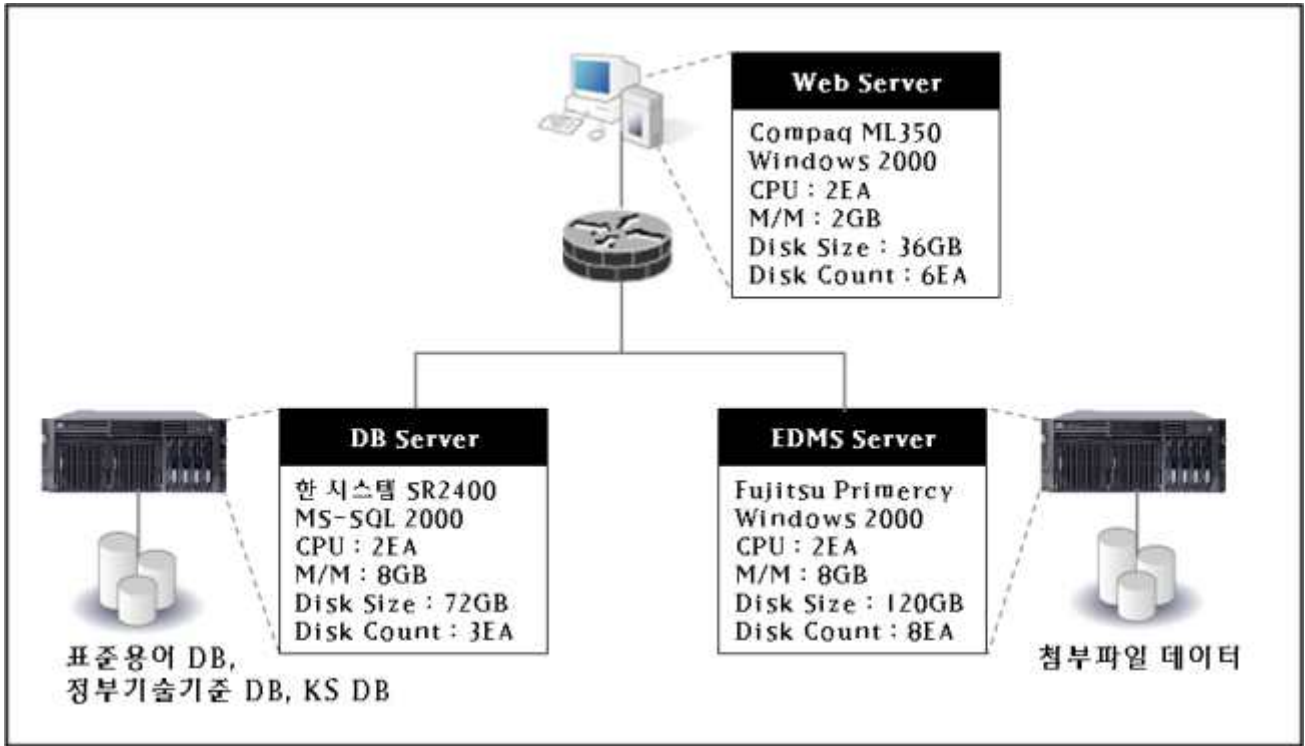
Web Server

Compaq ML350
Windows 2000
CPU : 2EA
M/M : 2GB
Disk Size : 36GB
Disk Count : 6EA

DB Server

한 시스템 SR2400
MS-SQL 2000
CPU : 2EA
M/M : 8GB
Disk Size : 72GB
Disk Count : 3EA

EDMS Server

Fujitsu Primercy
Windows 2000
CPU : 2EA
M/M : 8GB
Disk Size : 120GB
Disk Count : 8EA

표준용어 DB,
정부기술기준 DB, KS DB

첨부파일 데이터